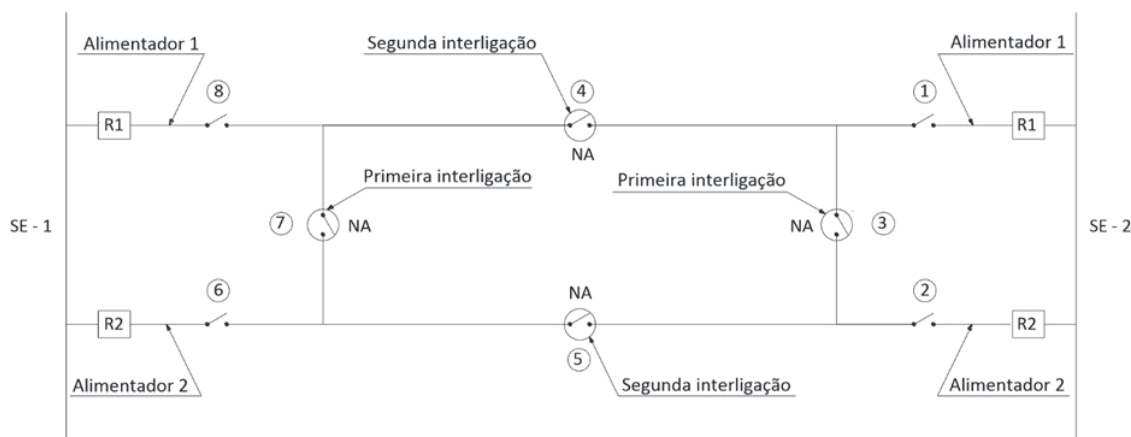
Alimentador 1

8

R1

Segunda interligação

4

NA

Alimentador 1

1

R1

Primeira interligação

7

NA

SE - 1

Primeira interligação

NA

3

SE - 2

6

R2

NA

5

2

R2

Alimentador 2

Segunda interligação

Alimentador 2